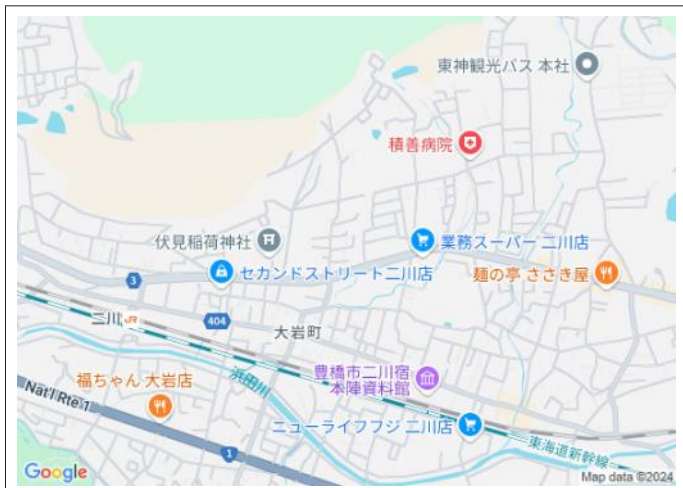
東神観光バス 本社
積善病院
伏見稲荷神社
業務スーパー 二川店
セカンドストリート二川店
麺の亭 ささき屋
3
二川
404
大岩町
豊橋市二川宿本陣資料館
福ちゃん 大岩店
梅田川
Nat'l Rte 1
ニューライフフジ 二川店
東海道新幹線
1
Google
Map data ©2024